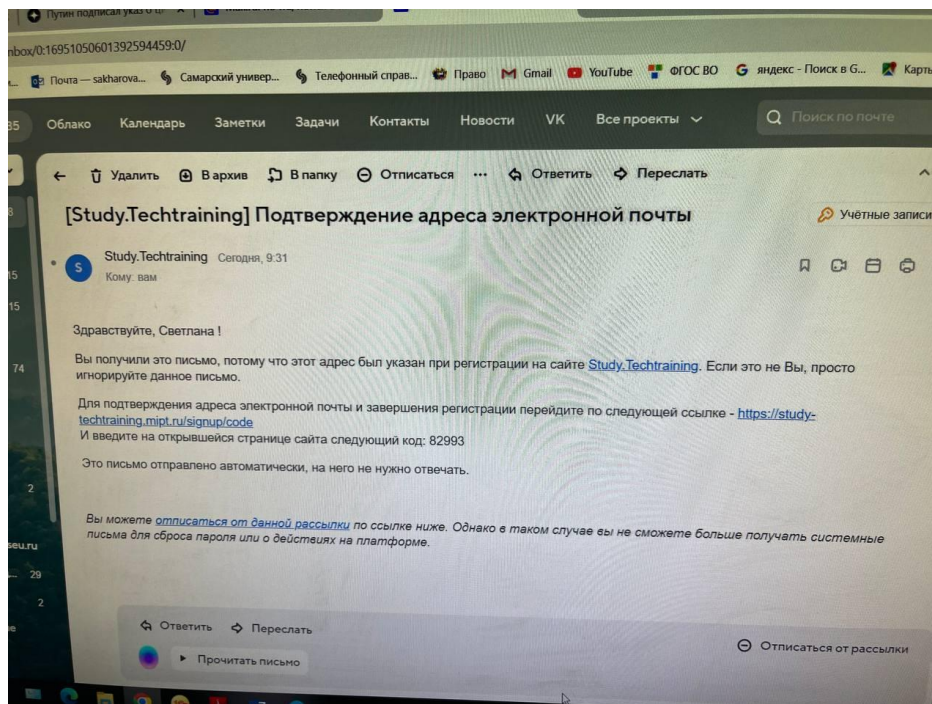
Путин подписал указ о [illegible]

nbox/0:16951050601392594459:0/

Почта — sakharova... Самарский универ... Телефонный справ... Право Gmail YouTube ФГОС ВО яндекс - Поиск в G... Карты

35 Облако Календарь Заметки Задачи Контакты Новости VK Все проекты Поиск по почте

Удалить В архив В папку Отписаться ··· Ответить Переслать

[Study.Techtraining] Подтверждение адреса электронной почты

Учётные записи

Study.Techtraining Сегодня, 9:31
Кому: вам

Здравствуйте, Светлана !

Вы получили это письмо, потому что этот адрес был указан при регистрации на сайте Study.Techtraining. Если это не Вы, просто игнорируйте данное письмо.

Для подтверждения адреса электронной почты и завершения регистрации перейдите по следующей ссылке - https://study-techtraining.mipt.ru/signup/code
И введите на открывшейся странице сайта следующий код: 82993

Это письмо отправлено автоматически, на него не нужно отвечать.

Вы можете отписаться от данной рассылки по ссылке ниже. Однако в таком случае вы не сможете больше получать системные письма для сброса пароля или о действиях на платформе.

Ответить Переслать

Прочитать письмо

Отписаться от рассылки

8
15
15
74
2
seu.ru
29
2